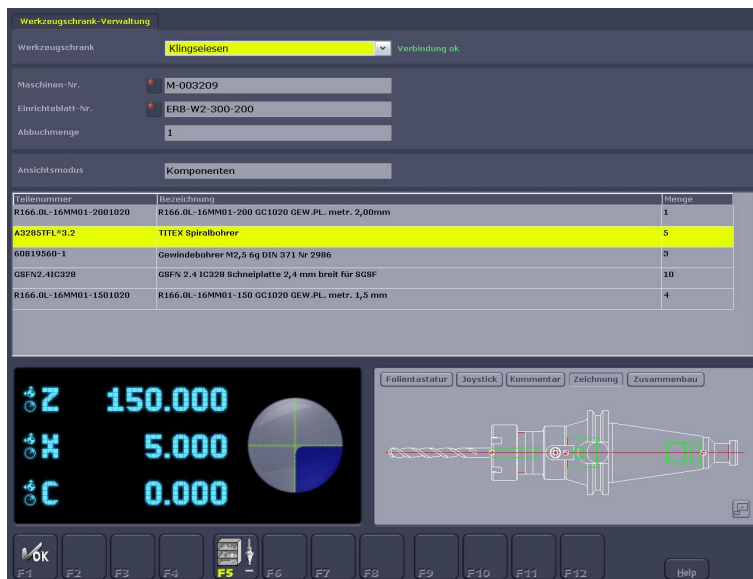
Werkzeugschrank-Verwaltung

Werkzeugschrank
Klingseisen
Verbindung ok

Maschinen-Nr.
M-003209
Einrichteblatt-Nr.
ERB-W2-300-200
Abbuchmenge
1

Ansichtsmodus
Komponenten

| Teilenummer | Bezeichnung | Menge |
|---|---|---|
| R166.0L-16MM01-2001020 | R166.0L-16MM01-200 GC1020 GEW.PL. metr. 2,00mm | 1 |
| A3285TFL*3.2 | TITEX Spiralbohrer | 5 |
| 60819560-1 | Gewindebohrer M2,5 6g DIN 371 Nr 2986 | 3 |
| GSFN2.4IC328 | GSFN 2.4 IC328 Schneiplatte 2,4 mm breit für SGSF | 10 |
| R166.0L-16MM01-1501020 | R166.0L-16MM01-150 GC1020 GEW.PL. metr. 1,5 mm | 4 |

Z 150.000
X 5.000
C 0.000

Folientastatur
Joystick
Kommentar
Zeichnung
Zusammenbau

OK
F1
F2
F3
F4
F5
F6
F7
F8
F9
F10
F11
F12
Help